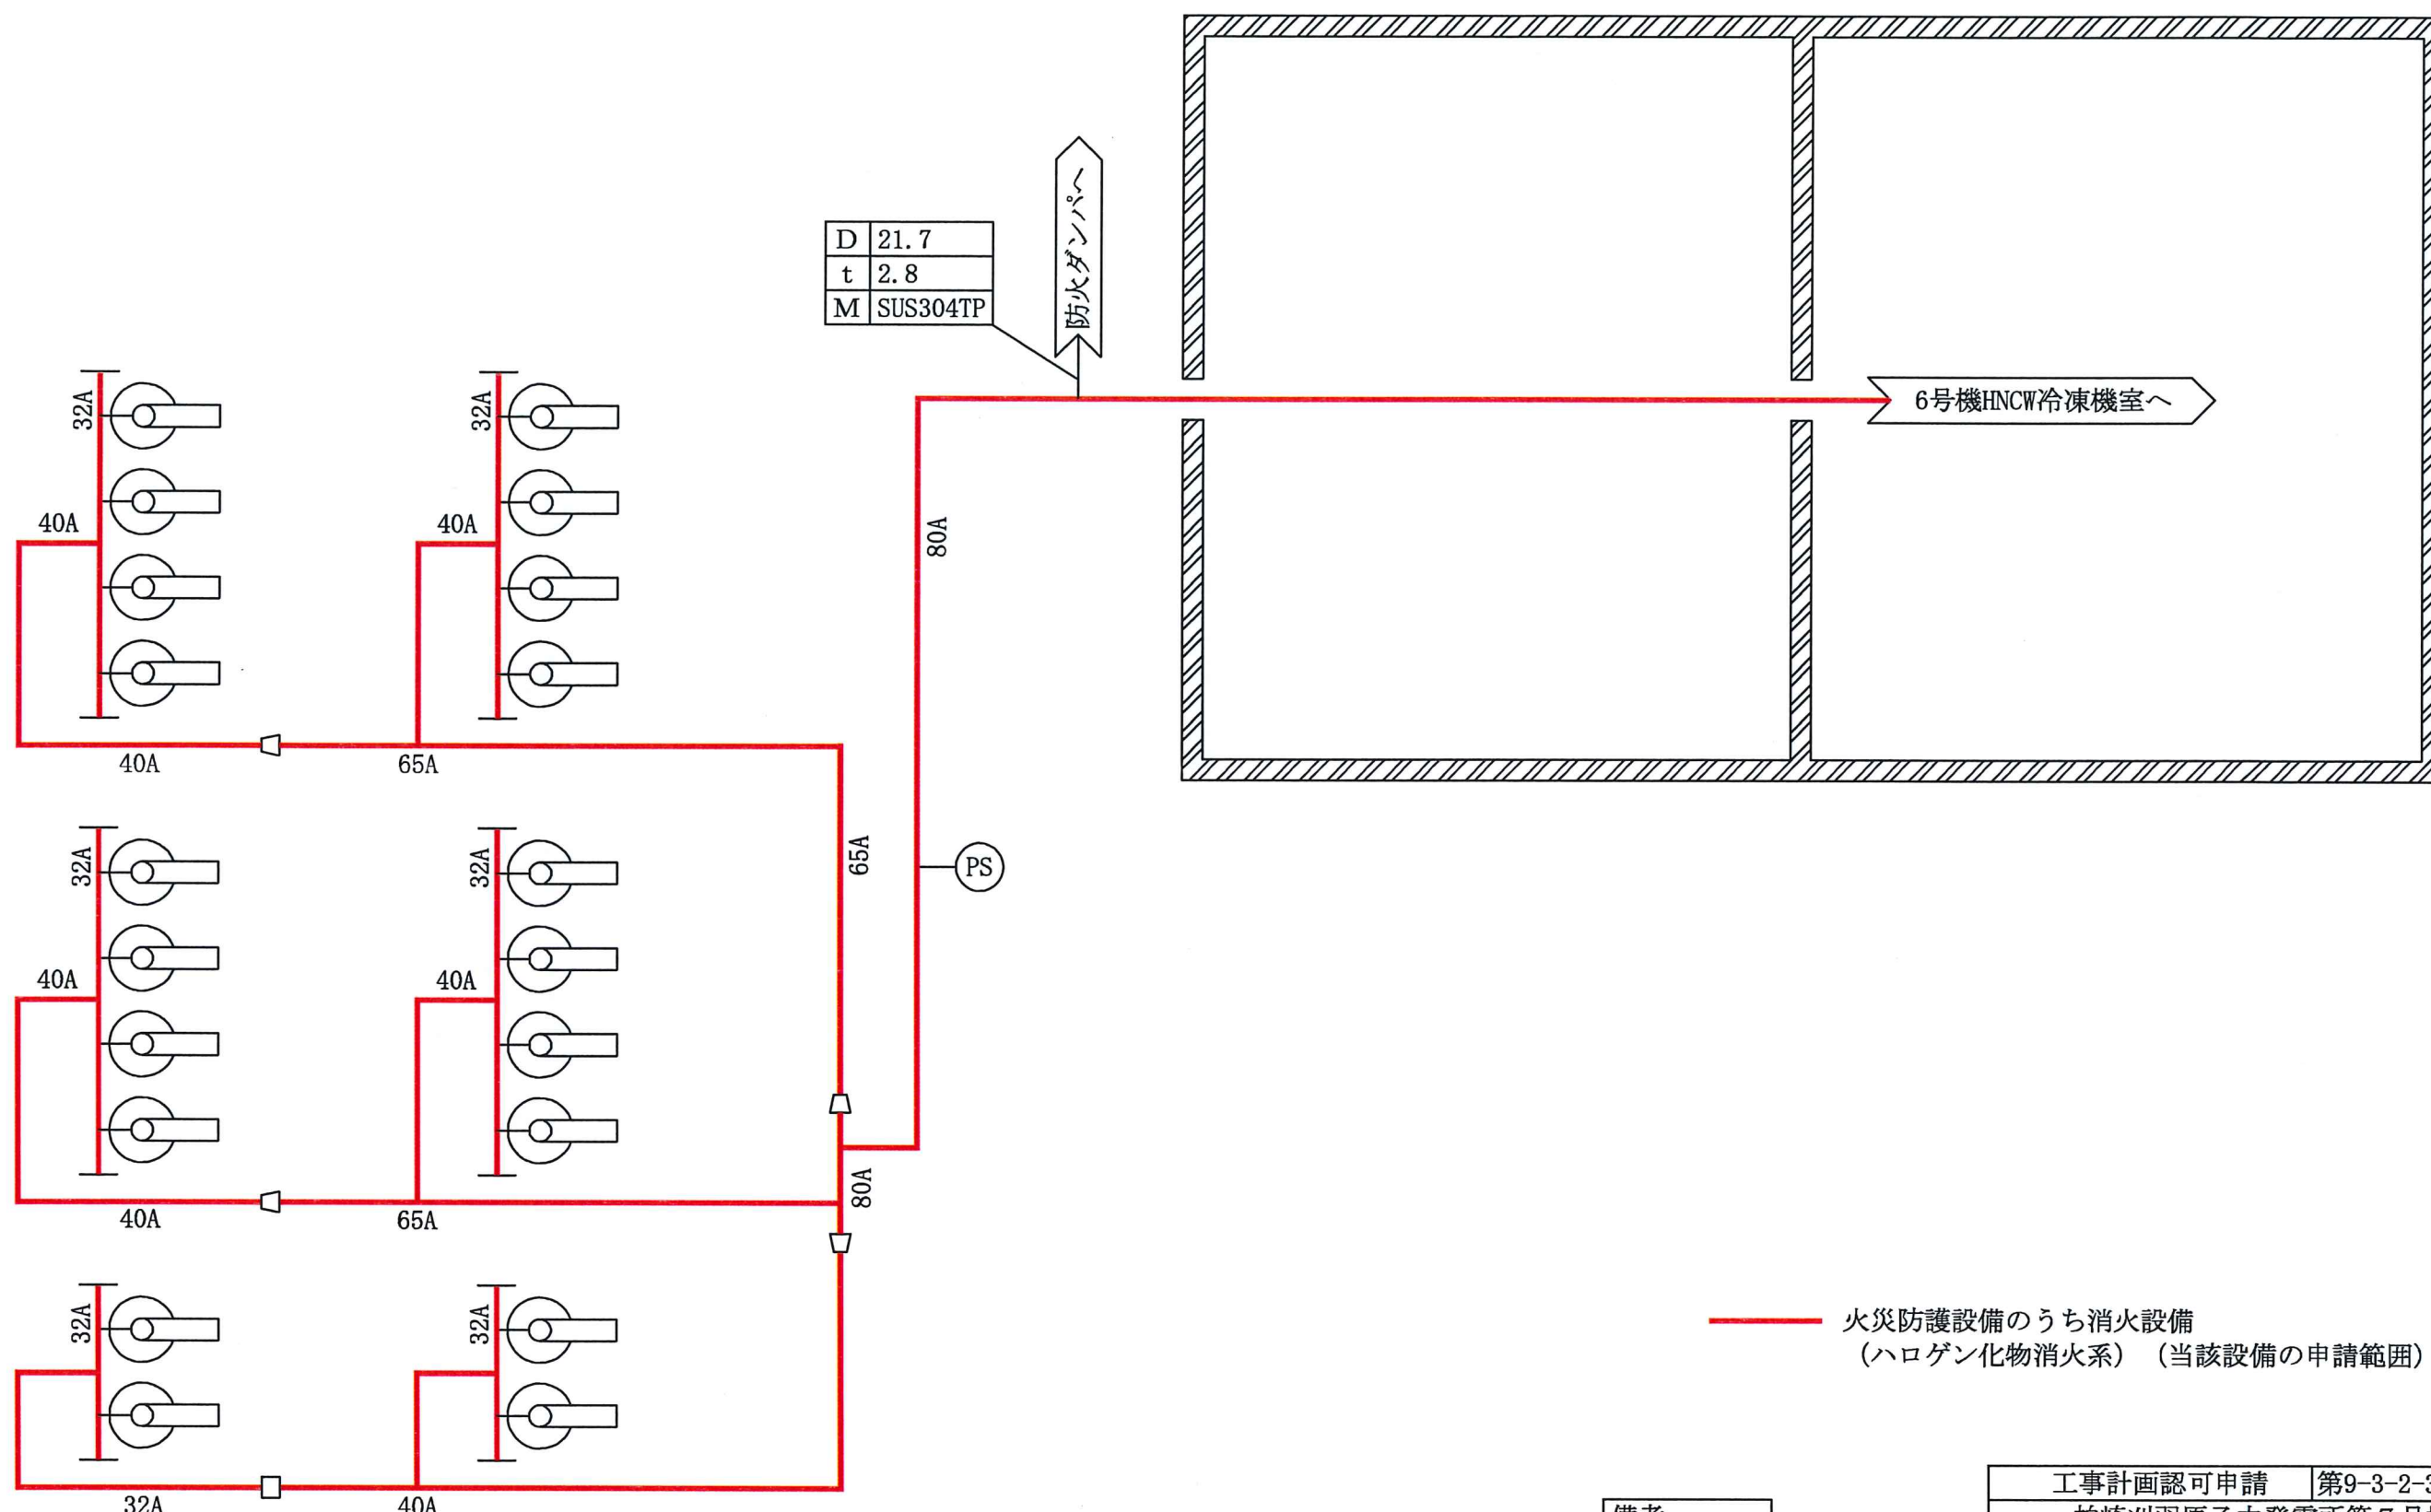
| D | 21.7 |
|---|---|
| t | 2.8 |
| M | SUS304TP |

防火ダンパへ

6号機HNCW冷凍機室へ

32A
40A
32A
40A
40A
65A
80A
65A
PS
32A
40A
32A
40A
40A
65A
80A
32A
32A
32A
40A

火災防護設備のうち消火設備
（ハロゲン化物消火系）（当該設備の申請範囲）

備考

工事計画認可申請 | 第9-3-2-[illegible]
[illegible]